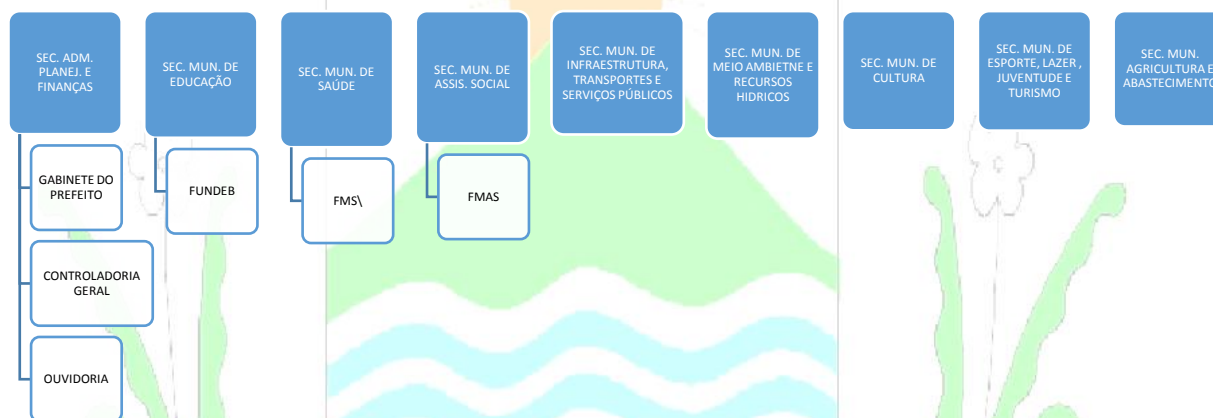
SEC. ADM. PLANEJ. E FINANÇAS

GABINETE DO PREFEITO

CONTROLADORIA GERAL

OUVIDORIA

SEC. MUN. DE EDUCAÇÃO

FUNDEB

SEC. MUN. DE SAÚDE

FMS\

SEC. MUN. DE ASSIS. SOCIAL

FMAS

SEC. MUN. DE INFRAESTRUTURA, TRANSPORTES E SERVIÇOS PÚBLICOS

SEC. MUN. DE MEIO AMBIETNE E RECURSOS HIDRICOS

SEC. MUN. DE CULTURA

SEC. MUN. DE ESPORTE, LAZER , JUVENTUDE E TURISMO

SEC. MUN. AGRICULTURA E ABASTECIMENTO